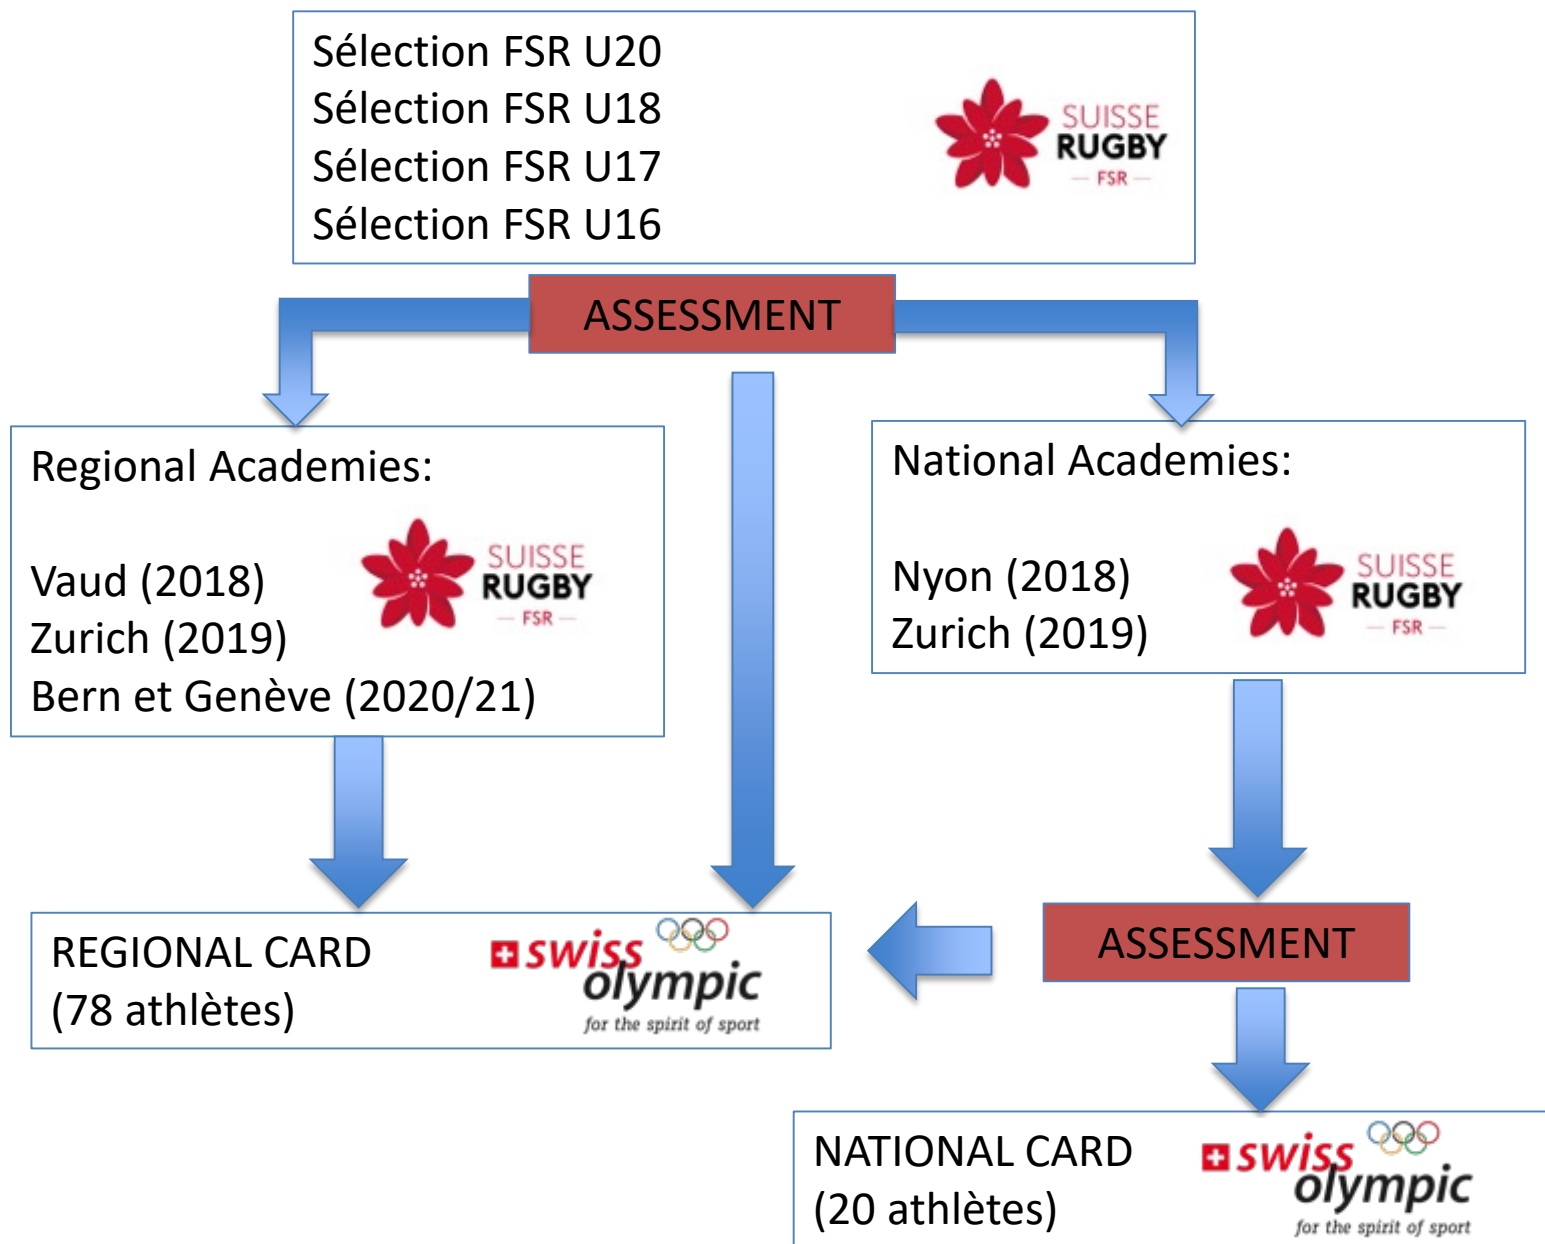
Sélection FSR U20
Sélection FSR U18
Sélection FSR U17
Sélection FSR U16

SUISSE RUGBY FSR

ASSESSMENT

Regional Academies:

Vaud (2018)
Zurich (2019)
Bern et Genève (2020/21)

SUISSE RUGBY FSR

National Academies:

Nyon (2018)
Zurich (2019)

SUISSE RUGBY FSR

REGIONAL CARD
(78 athlètes)

swiss olympic for the spirit of sport

ASSESSMENT

NATIONAL CARD
(20 athlètes)

swiss olympic for the spirit of sport